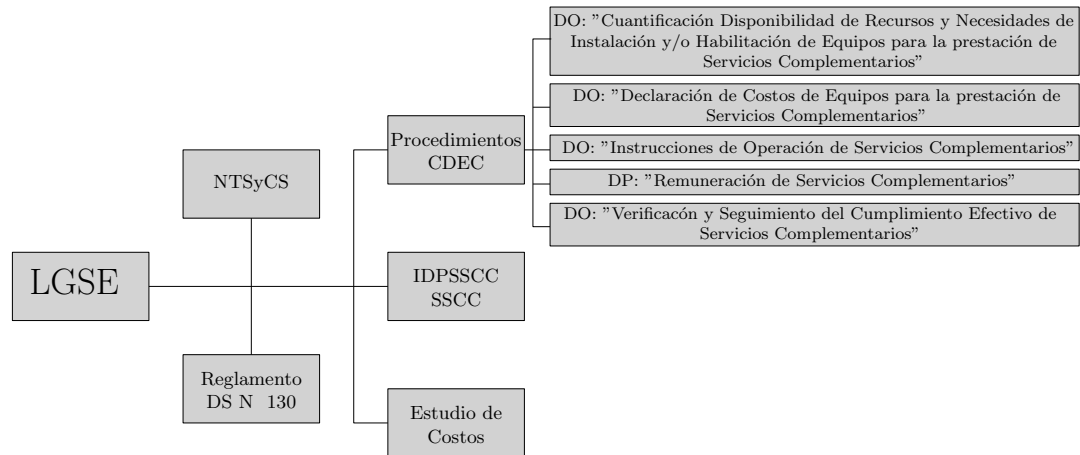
DO: "Cuantificación Disponibilidad de Recursos y Necesidades de Instalación y/o Habilitación de Equipos para la prestación de Servicios Complementarios"

DO: "Declaración de Costos de Equipos para la prestación de Servicios Complementarios"

Procedimientos CDEC

DO: "Instrucciones de Operación de Servicios Complementarios"

DP: "Remuneración de Servicios Complementarios"

DO: "Verificacón y Seguimiento del Cumplimiento Efectivo de Servicios Complementarios"

NTSyCS

LGSE

IDPSSCC SSCC

Reglamento DS N 130

Estudio de Costos